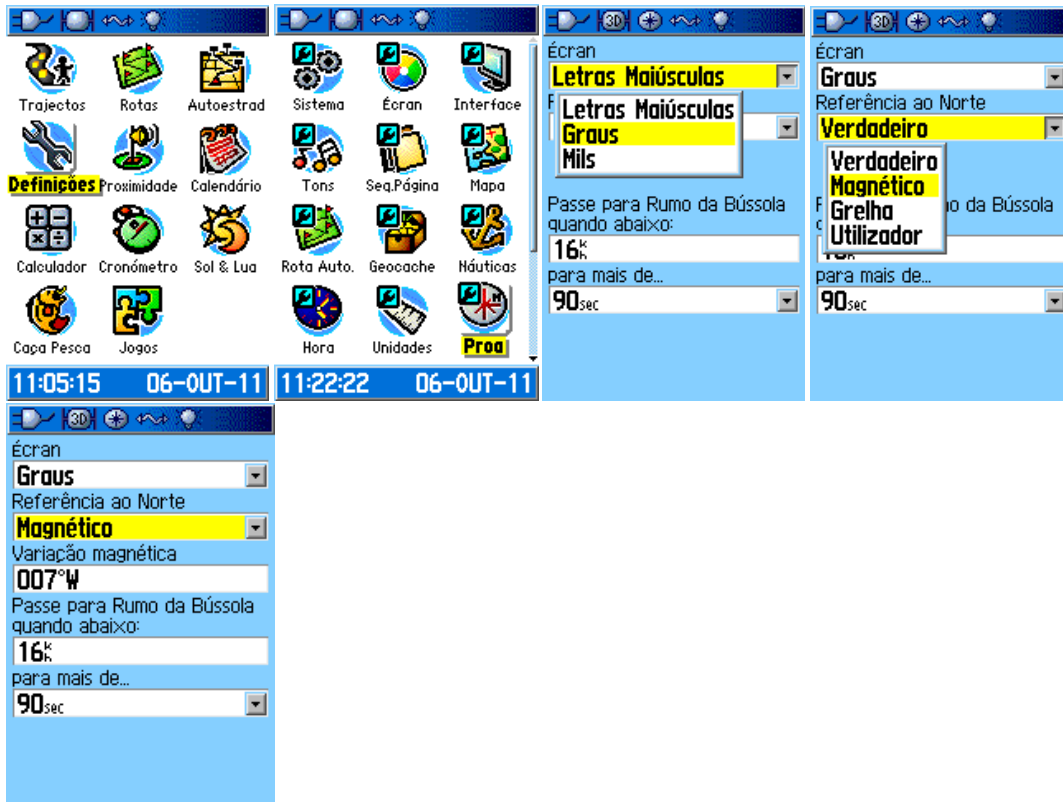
Trajectos
Rotas
Autoestrad
Definições
Proximidade
Calendário
Calculador
Cronómetro
Sol & Lua
Caça Pesca
Jogos
11:05:15 06-OUT-11

Sistema
Écran
Interface
Tons
Seq.Página
Mapa
Rota Auto.
Geocache
Náuticas
Hora
Unidades
Proa
11:22:22 06-OUT-11

3D
Écran
Letras Maiúsculas
Letras Maiúsculas
Graus
Mils
Passe para Rumo da Bússola quando abaixo:
$16^{k}_{h}$
para mais de...
90sec

3D
Écran
Graus
Referência ao Norte
Verdadeiro
Verdadeiro
Magnético
Grelha
Utilizador
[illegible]mo da Bússola
para mais de...
90sec

3D
Écran
Graus
Referência ao Norte
Magnético
Variação magnética
007°W
Passe para Rumo da Bússola quando abaixo:
$16^{k}_{h}$
para mais de...
90sec